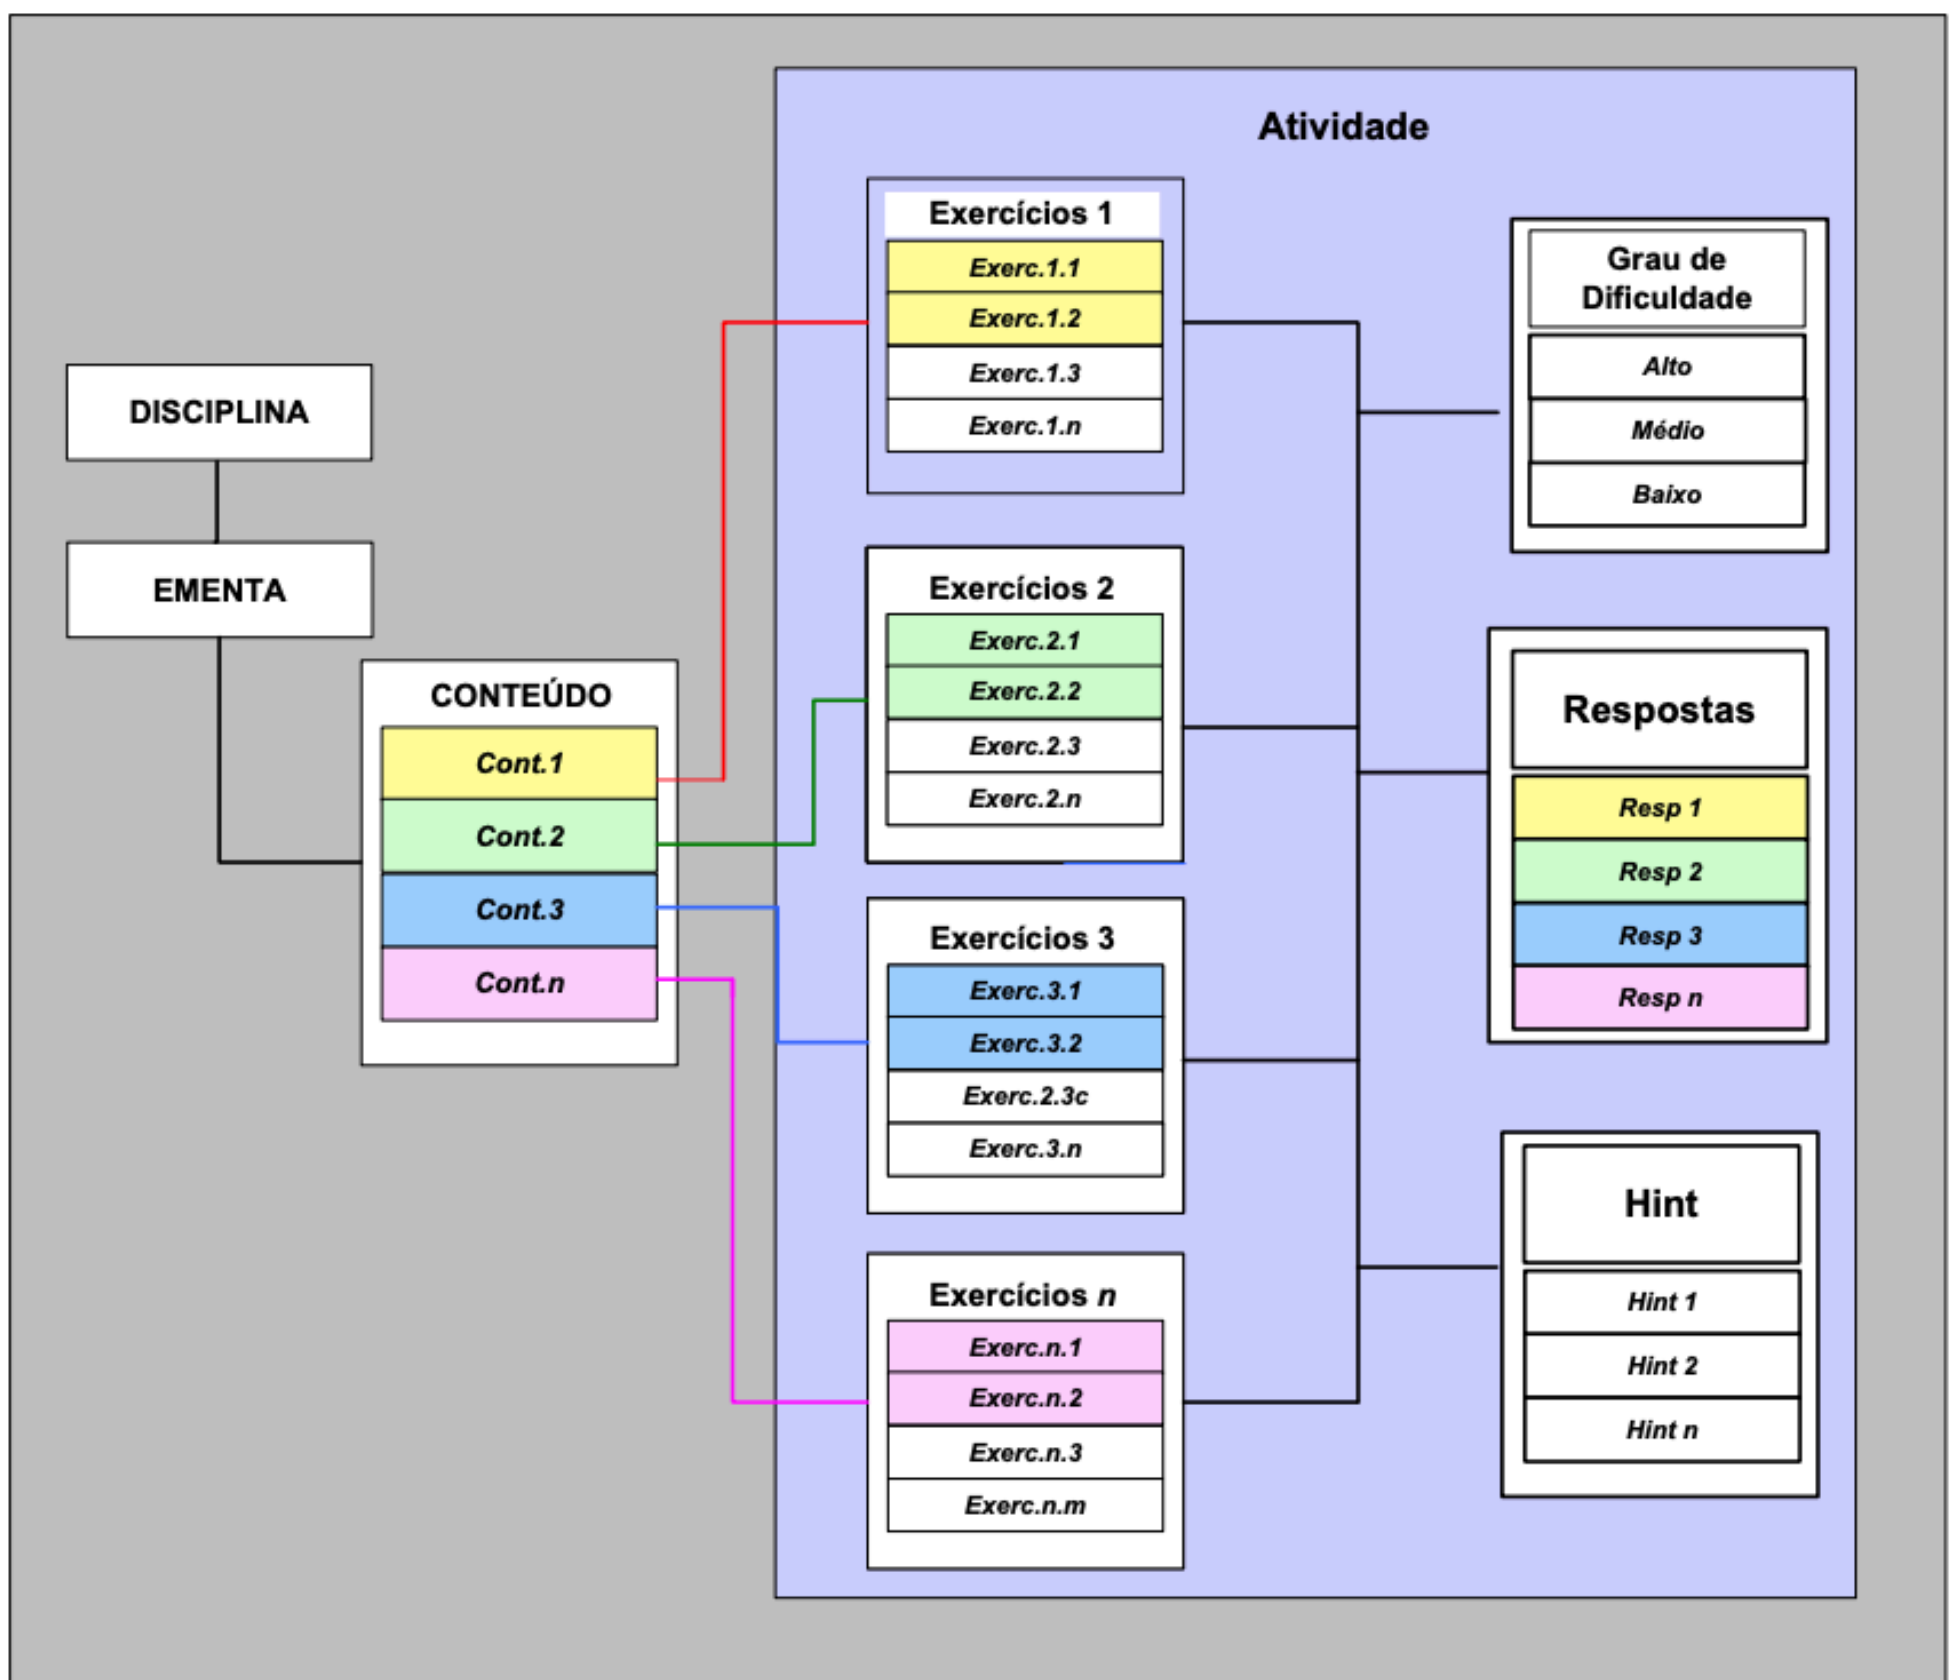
DISCIPLINA

EMENTA

CONTEÚDO

Cont.1

Cont.2

Cont.3

Cont.n

Atividade

Exercícios 1

Exerc.1.1

Exerc.1.2

Exerc.1.3

Exerc.1.n

Exercícios 2

Exerc.2.1

Exerc.2.2

Exerc.2.3

Exerc.2.n

Exercícios 3

Exerc.3.1

Exerc.3.2

Exerc.2.3c

Exerc.3.n

Exercícios n

Exerc.n.1

Exerc.n.2

Exerc.n.3

Exerc.n.m

Grau de Dificuldade

Alto

Médio

Baixo

Respostas

Resp 1

Resp 2

Resp 3

Resp n

Hint

Hint 1

Hint 2

Hint n